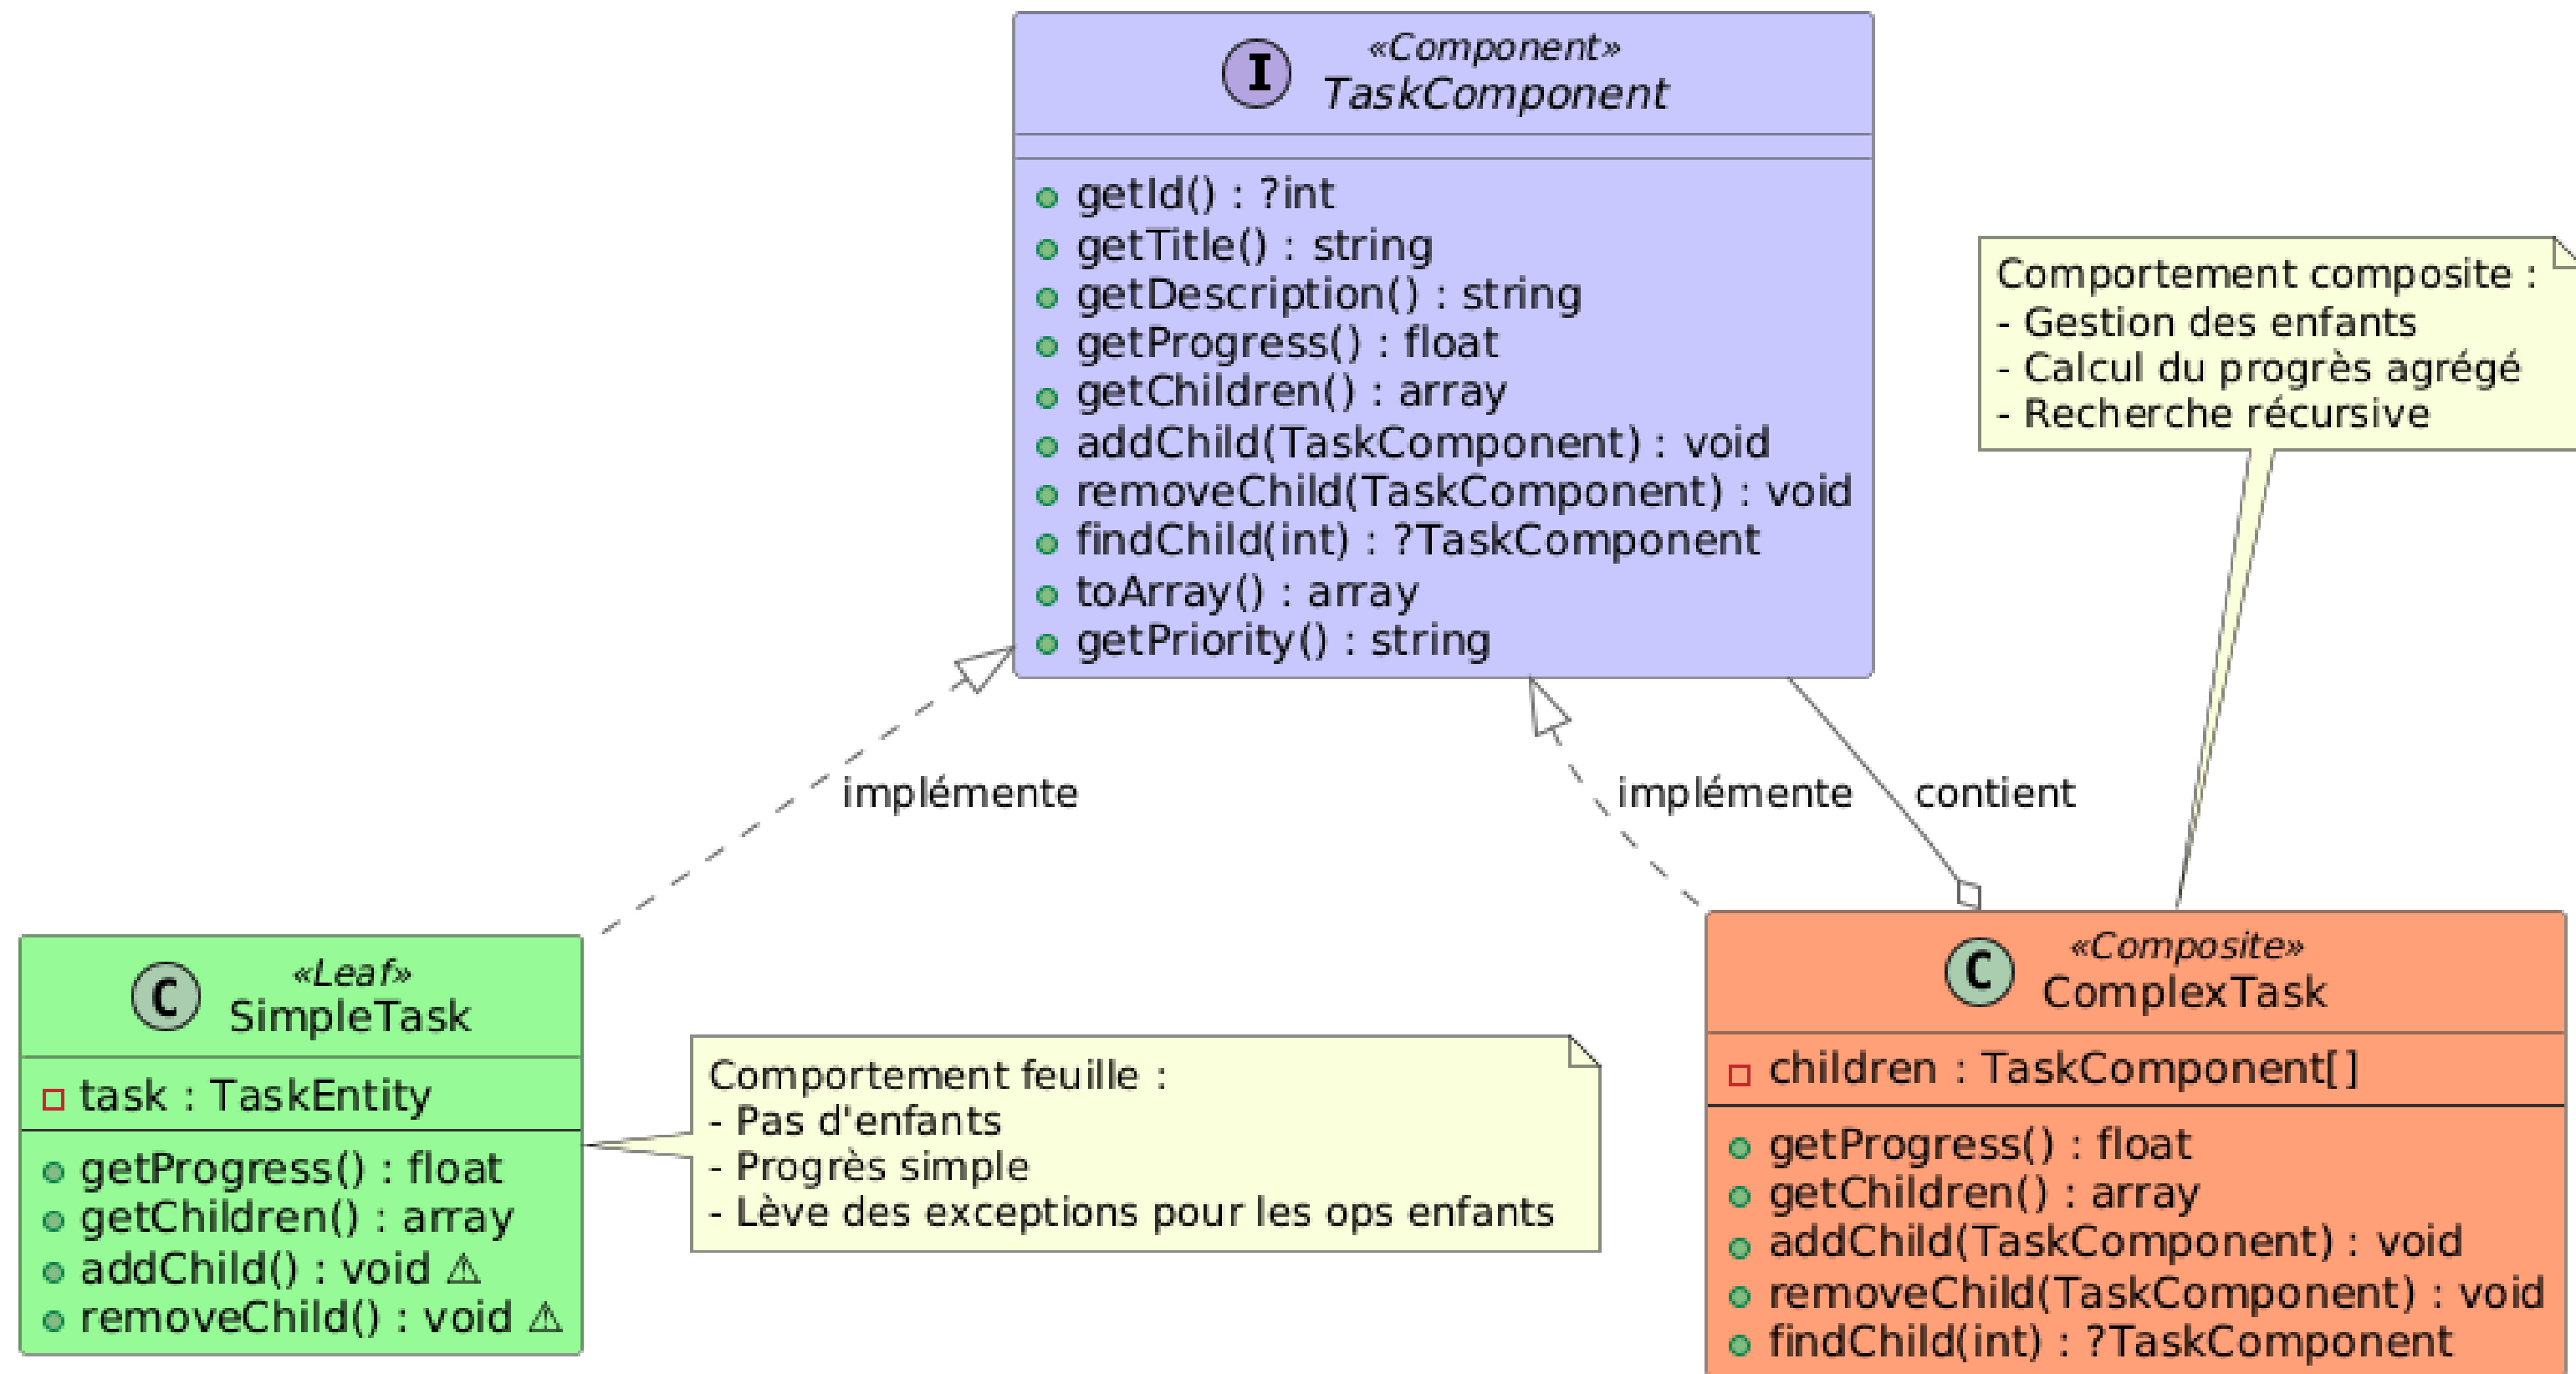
I «Component»
TaskComponent

getId() : ?int
getTitle() : string
getDescription() : string
getProgress() : float
getChildren() : array
addChild(TaskComponent) : void
removeChild(TaskComponent) : void
findChild(int) : ?TaskComponent
toArray() : array
getPriority() : string

Comportement composite :
- Gestion des enfants
- Calcul du progrès agrégé
- Recherche récursive

implémente

implémente

contient

C «Leaf»
SimpleTask

task : TaskEntity

getProgress() : float
getChildren() : array
addChild() : void ⚠
removeChild() : void ⚠

Comportement feuille :
- Pas d'enfants
- Progrès simple
- Lève des exceptions pour les ops enfants

C «Composite»
ComplexTask

children : TaskComponent[]

getProgress() : float
getChildren() : array
addChild(TaskComponent) : void
removeChild(TaskComponent) : void
findChild(int) : ?TaskComponent